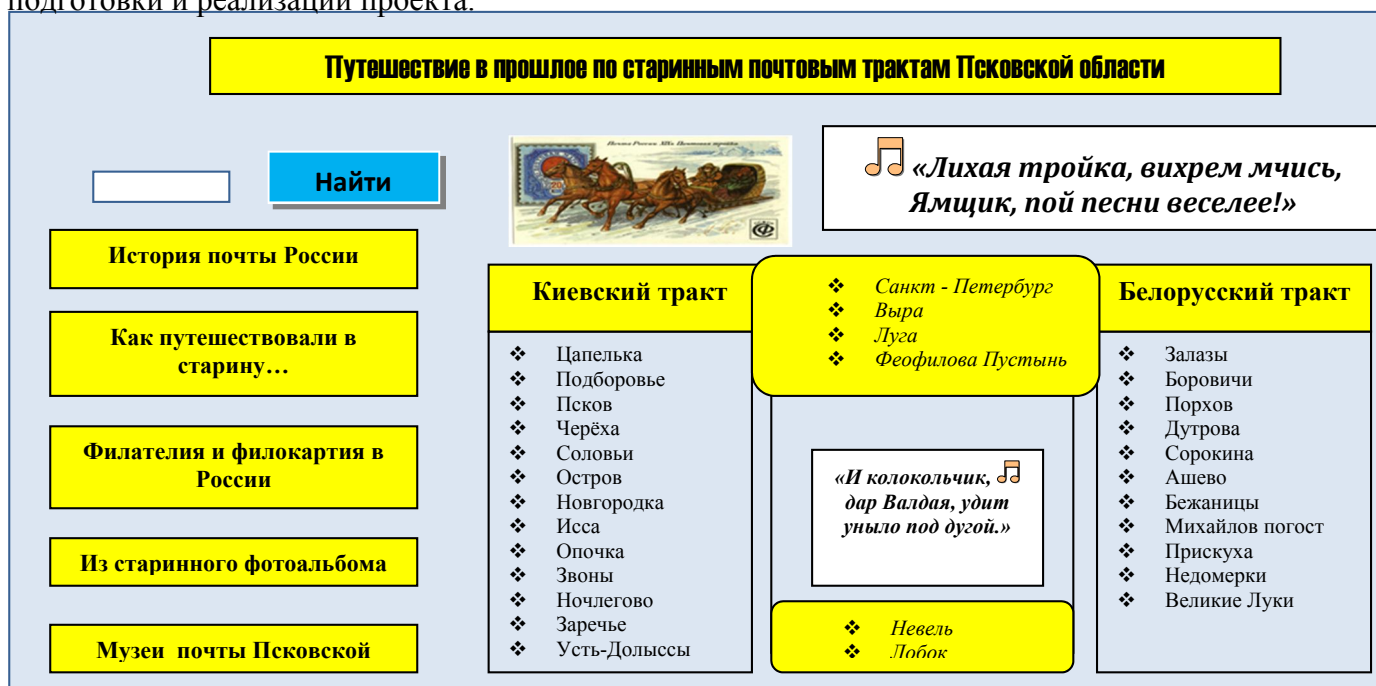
подготовки и реализации проекта.

Путешествие в прошлое по старинным почтовым трактам Псковской области

Найти

История почты России

Как путешествовали в старину…

Филателия и филокартия в России

Из старинного фотоальбома

Музеи почты Псковской

Почта России XIX в. Почтовая тройка

«Лихая тройка, вихрем мчись, Ямщик, пой песни веселее!»

Киевский тракт

- Цапелька
- Подборовье
- Псков
- Черёха
- Соловьи
- Остров
- Новгородка
- Исса
- Опочка
- Звоны
- Ночлегово
- Заречье
- Усть-Долыссы

- Санкт - Петербург
- Выра
- Луга
- Феофилова Пустынь

«И колокольчик, дар Валдая, удит уныло под дугой.»

- Невель
- Лобок

Белорусский тракт

- Залазы
- Боровичи
- Порхов
- Дутрова
- Сорокина
- Ашево
- Бежаницы
- Михайлов погост
- Прискуха
- Недомерки
- Великие Луки